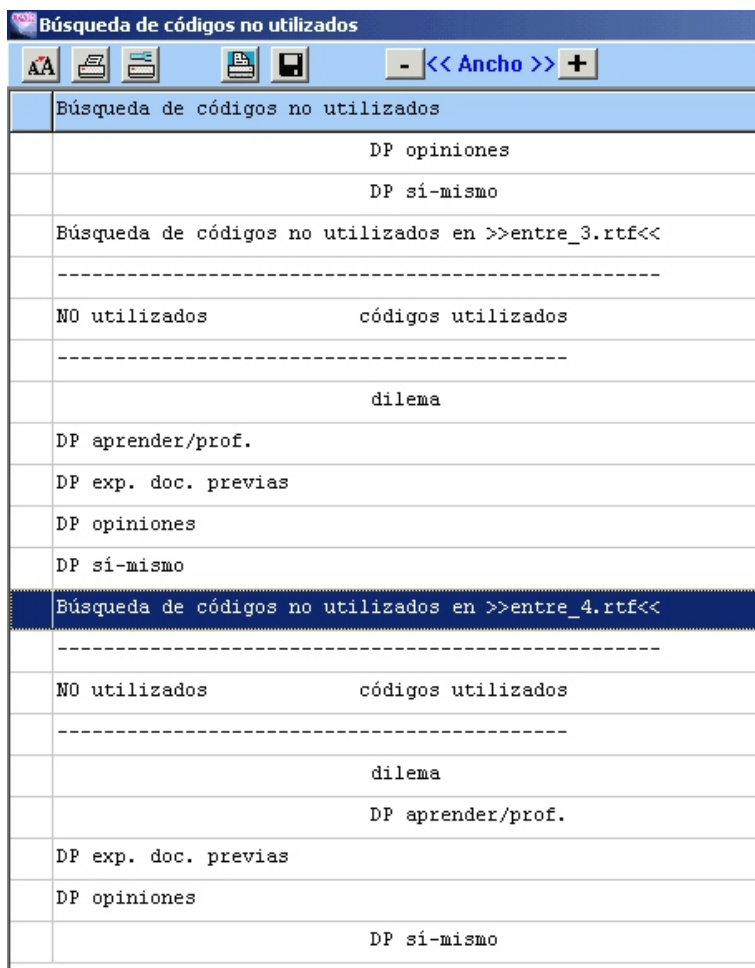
Búsqueda de códigos no utilizados

- << Ancho >> +

Búsqueda de códigos no utilizados

DP opiniones

DP sí-mismo

Búsqueda de códigos no utilizados en >>entre_3.rtf<<

---------------------------------------------------

NO utilizados códigos utilizados

-------------------------------------------

dilema

DP aprender/prof.

DP exp. doc. previas

DP opiniones

DP sí-mismo

Búsqueda de códigos no utilizados en >>entre_4.rtf<<

---------------------------------------------------

NO utilizados códigos utilizados

-------------------------------------------

dilema

DP aprender/prof.

DP exp. doc. previas

DP opiniones

DP sí-mismo